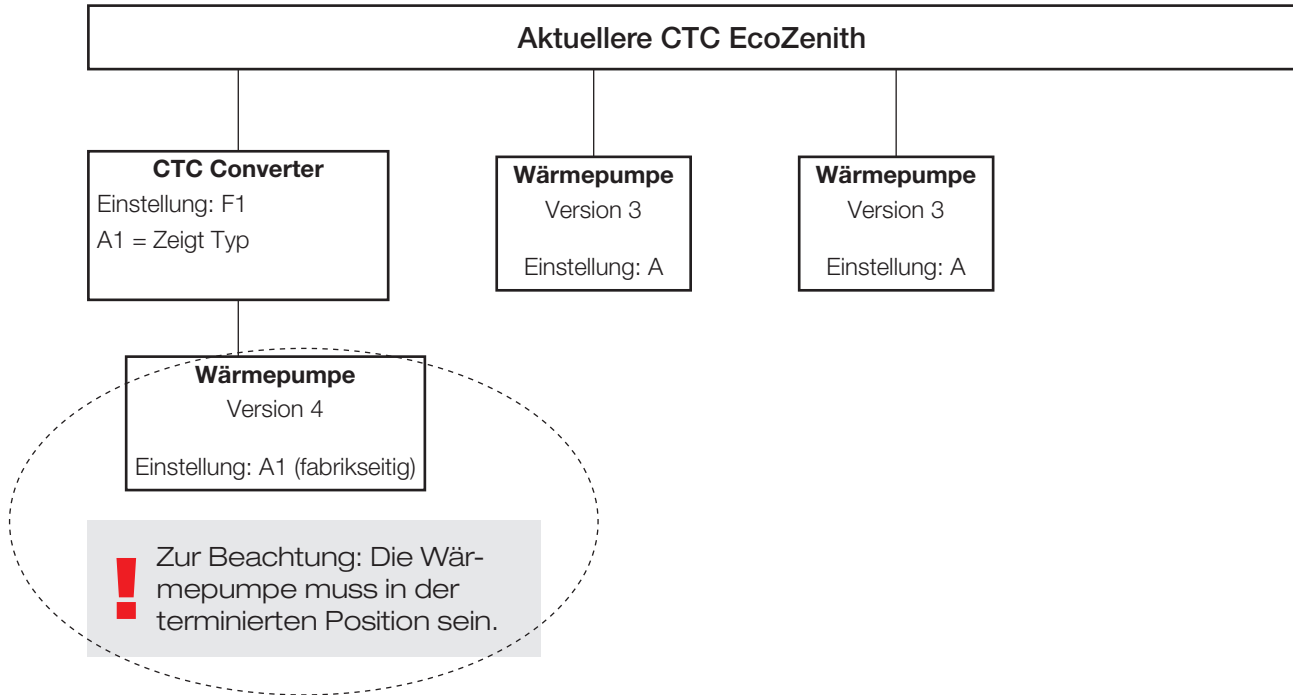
Aktuellere CTC EcoZenith

CTC Converter
Einstellung: F1
A1 = Zeigt Typ

Wärmepumpe
Version 3
Einstellung: A

Wärmepumpe
Version 3
Einstellung: A

Wärmepumpe
Version 4
Einstellung: A1 (fabrikseitig)

!
Zur Beachtung: Die Wärmepumpe muss in der terminierten Position sein.